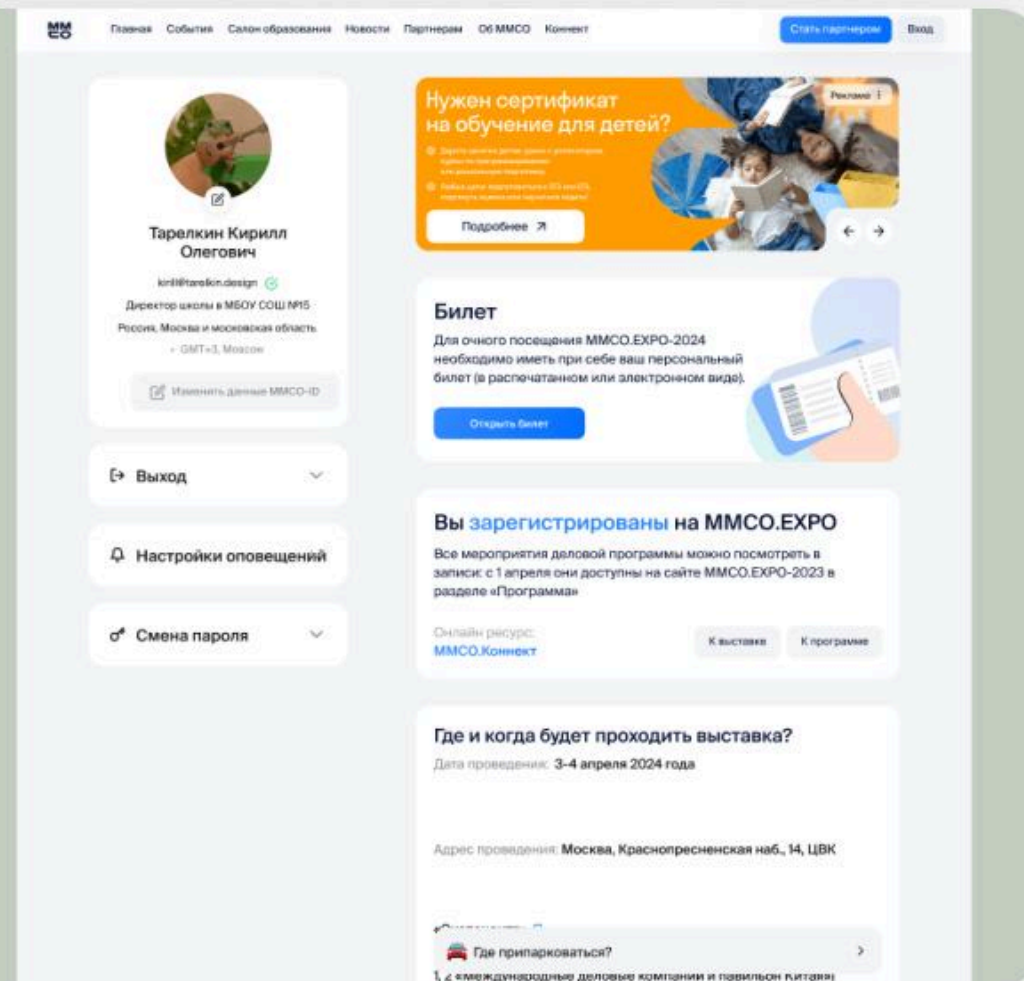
ММСО

Главная События Салон образования Новости Партнерам Об ММСО Коннект

Стать партнером Вход

Тарелкин Кирилл Олегович

kirill@tarelkin.design

Директор школы в МБОУ СОШ №15

Россия, Москва и московская область

GMT+3, Москва

Изменить данные ММСО-ID

Выход

Настройки оповещений

Смена пароля

Нужен сертификат на обучение для детей?

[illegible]

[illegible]

Реклама

Подробнее ↗

Билет

Для очного посещения ММСО.EXPO-2024 необходимо иметь при себе ваш персональный билет (в распечатанном или электронном виде).

Открыть билет

Вы зарегистрированы на ММСО.EXPO

Все мероприятия деловой программы можно посмотреть в записи: с 1 апреля они доступны на сайте ММСО.EXPO-2023 в разделе «Программа»

Онлайн ресурс:
ММСО.Коннект

К выставке К программе

Где и когда будет проходить выставка?

Дата проведения: 3-4 апреля 2024 года

Адрес проведения: Москва, Краснопресненская наб., 14, ЦВК

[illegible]

Где припарковаться?

1, 2 «Международные деловые компании и павильон Китая»